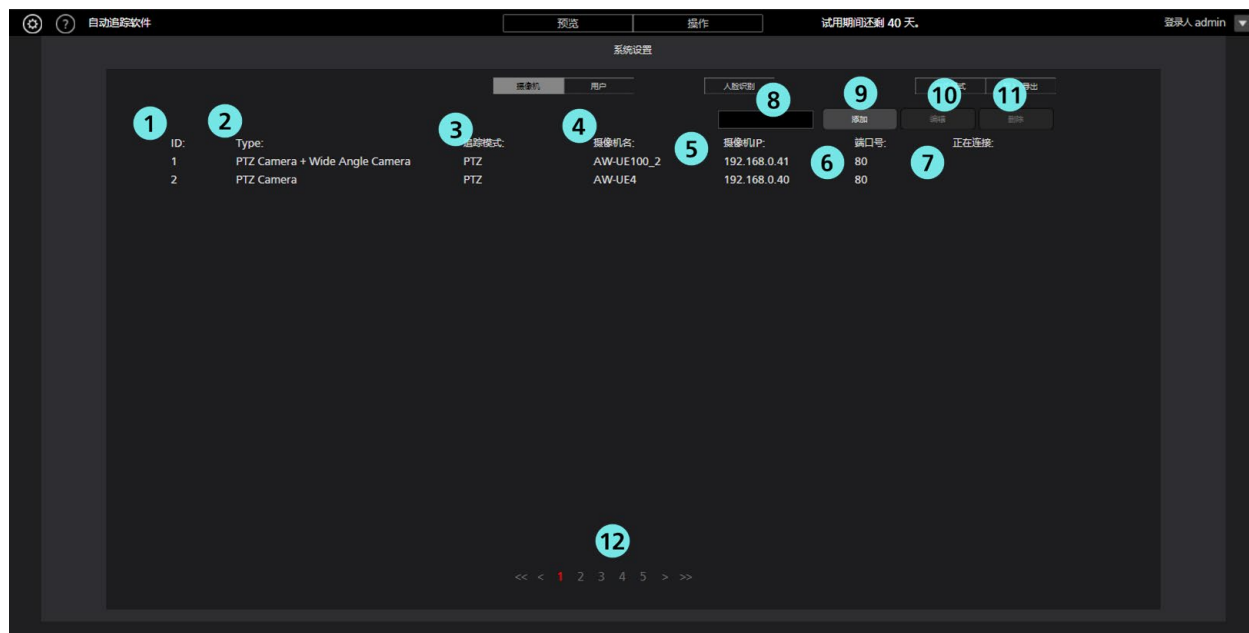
自动追踪软件

预览 操作

试用期间还剩 40 天。

登录人 admin

系统设置

摄像机 用户 人脸识别 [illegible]式 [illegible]导出

8 9 10 11

添加 编辑 删除

1 2 3 4 5 6 7

| ID: | Type: | 追踪模式: | 摄像机名: | 摄像机IP: | 端口号: | 正在连接: |
|---|---|---|---|---|---|---|
| 1 | PTZ Camera + Wide Angle Camera | PTZ | AW-UE100_2 | 192.168.0.41 | 80 | |
| 2 | PTZ Camera | PTZ | AW-UE4 | 192.168.0.40 | 80 | |

12

<< < 1 2 3 4 5 > >>